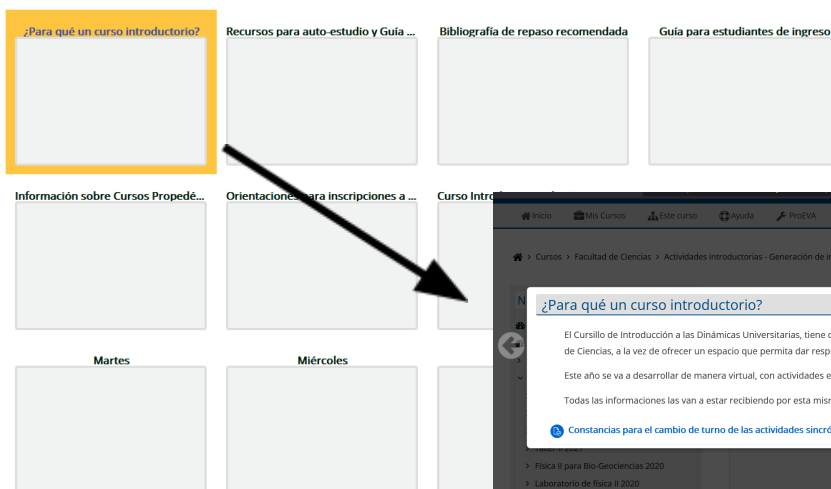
¿Para qué un curso introductorio?

Recursos para auto-estudio y Guía ...

Bibliografía de repaso recomendada

Guía para estudiantes de ingreso

Información sobre Cursos Propedé...

Orientaciones para inscripciones a ...

Curso Intro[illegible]

Martes

Miércoles

Inicio Mis Cursos Este curso Ayuda ProEVA

Cursos > Facultad de Ciencias > Actividades introductorias - Generación de i

¿Para qué un curso introductorio?

El Cursillo de Introducción a las Dinámicas Universitarias, tiene c de Ciencias, a la vez de ofrecer un espacio que permita dar resp

Este año se va a desarrollar de manera virtual, con actividades e

Todas las informaciones las van a estar recibiendo por esta mism

Constancias para el cambio de turno de las actividades sincró

Taller II 2021

Física II para Bio-Geociencias 2020

Laboratorio de física II 2020